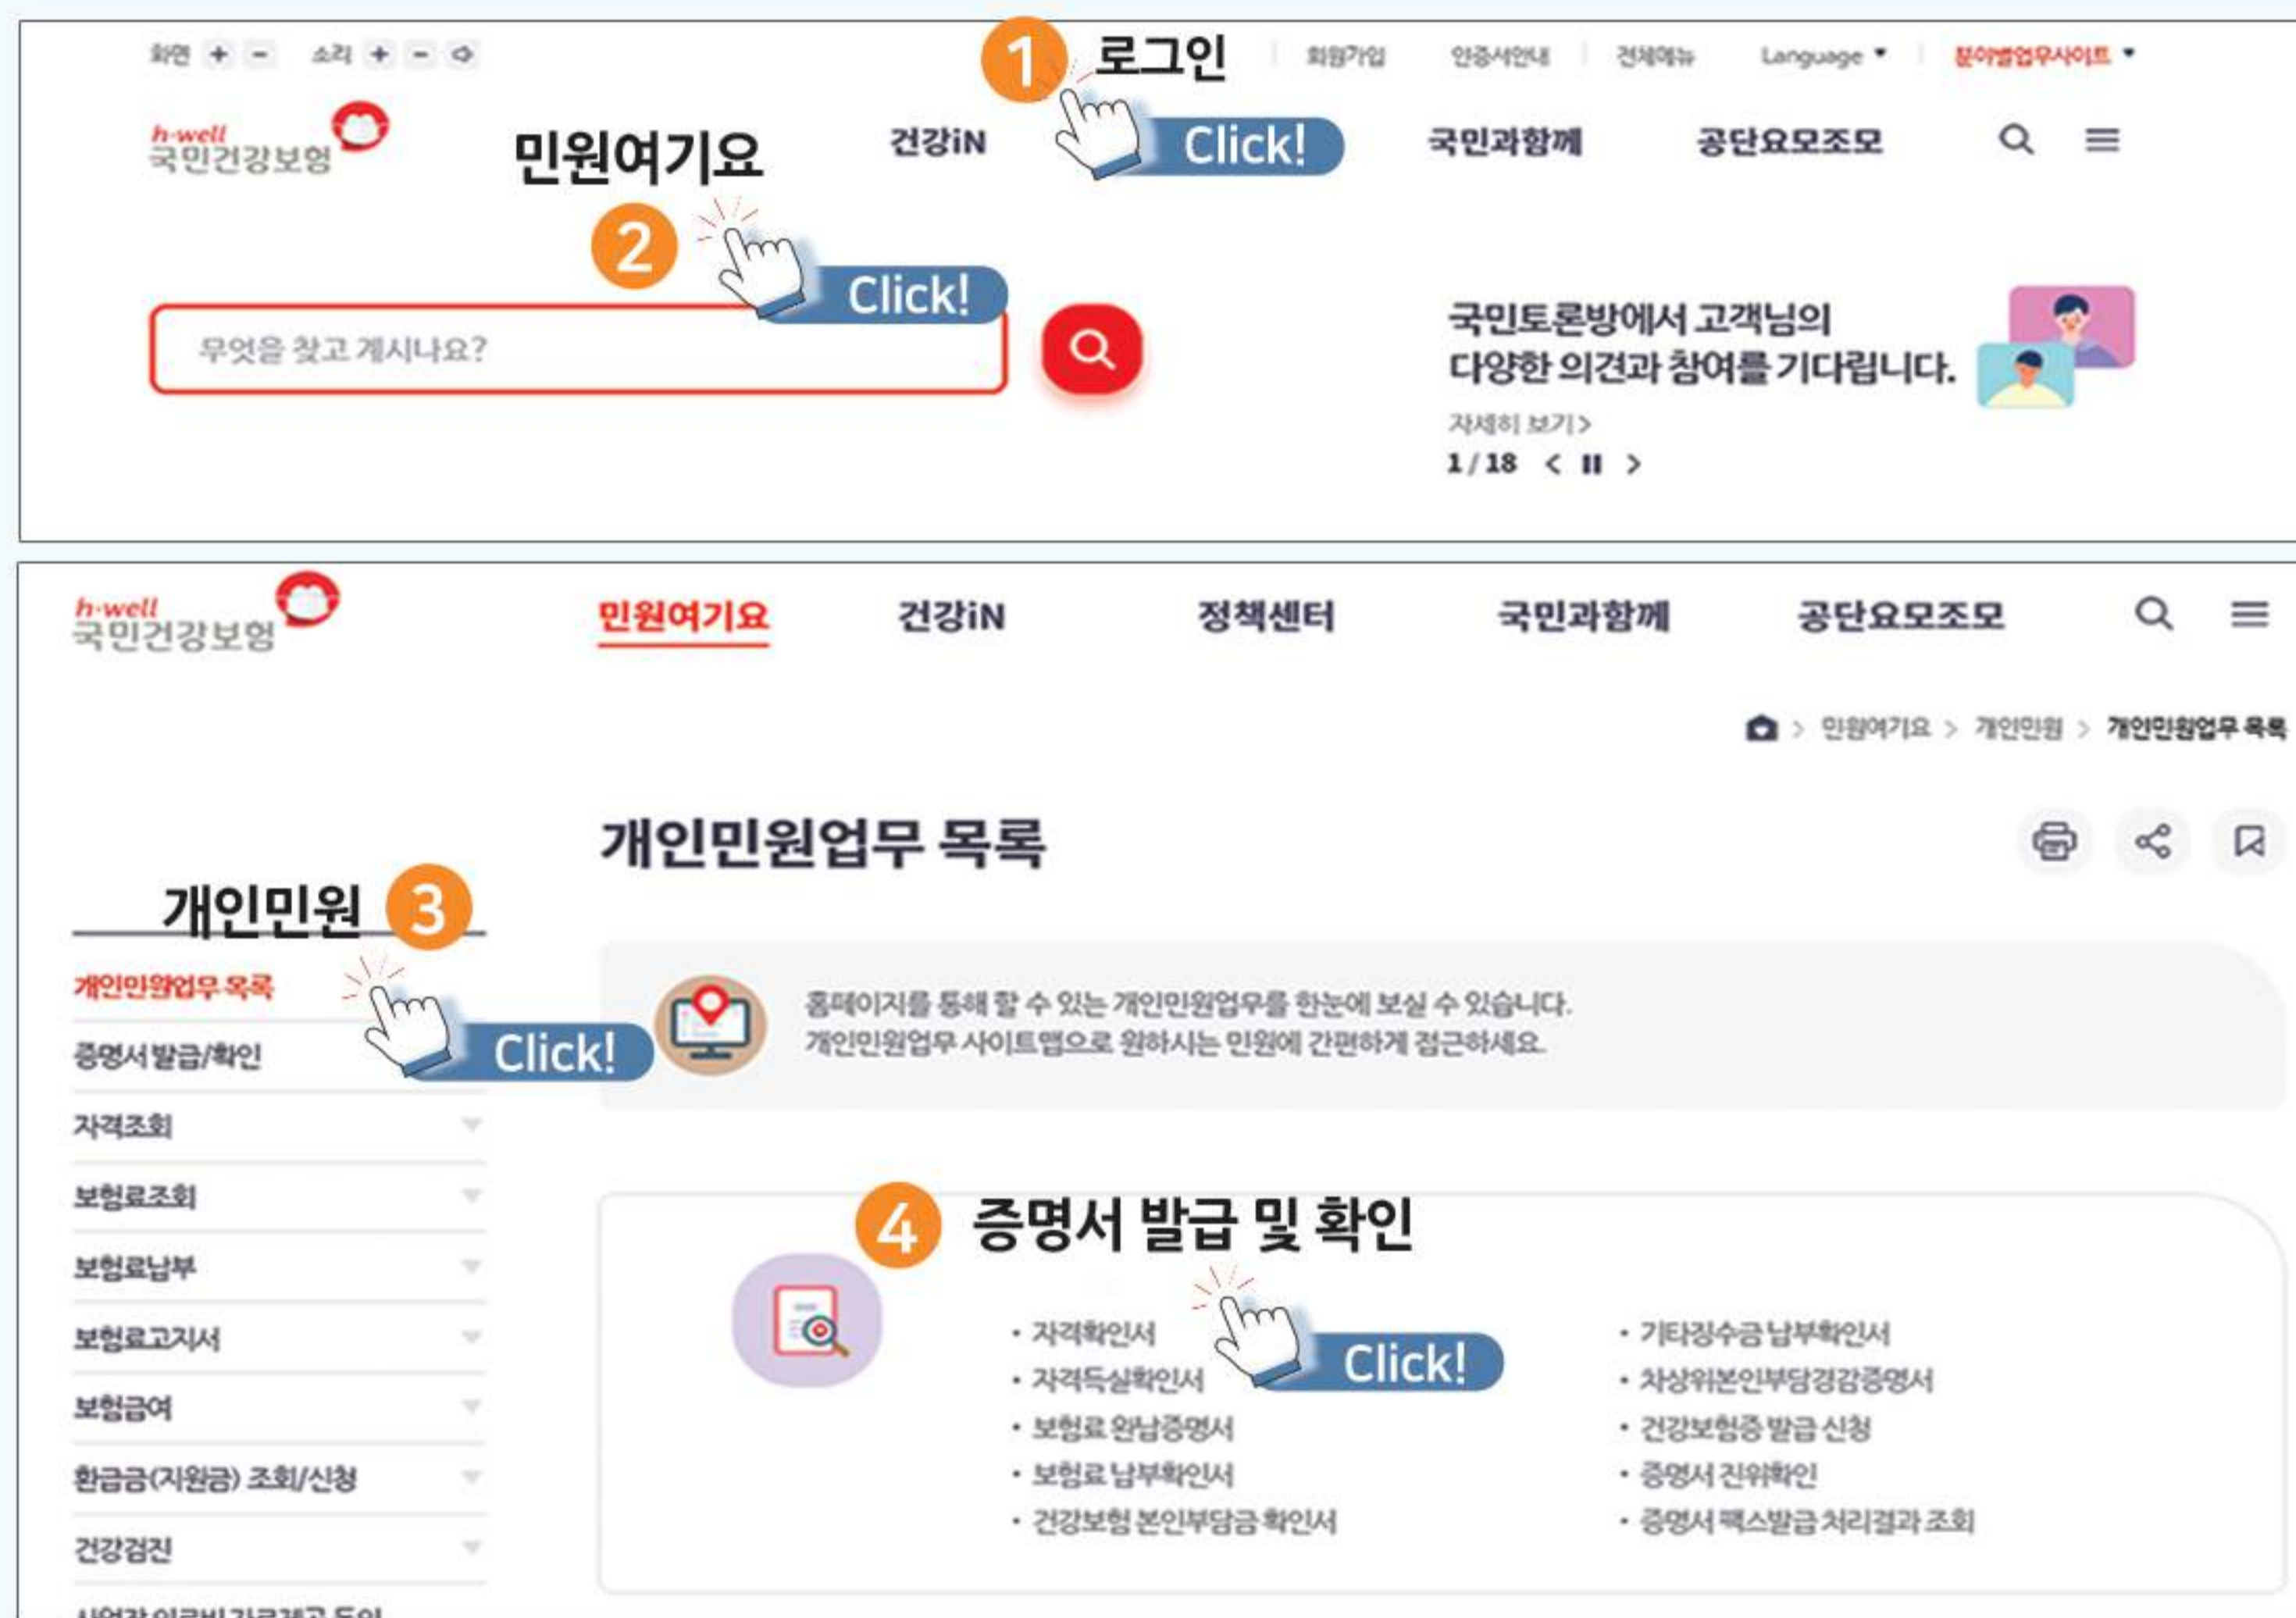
화면 + - 소리 + - 
1 로그인 | 회원가입 | 인증서안내 | 전체메뉴 | Language | 분야별업무사이트

h-well 국민건강보험
민원여기요
건강iN
Click!
국민과함께
공단요모조모

2
Click!
무엇을 찾고 계시나요?

국민토론방에서 고객님의
다양한 의견과 참여를 기다립니다.
자세히 보기 >
1 / 18

h-well 국민건강보험
민원여기요
건강iN
정책센터
국민과함께
공단요모조모

> 민원여기요 > 개인민원 > 개인민원업무 목록

개인민원업무 목록

개인민원 3
개인민원업무 목록
Click!
증명서 발급/확인
자격조회
보험료조회
보험료납부
보험료고지서
보험급여
환급금(지원금) 조회/신청
건강검진
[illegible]

홈페이지를 통해 할 수 있는 개인민원업무를 한눈에 보실 수 있습니다.
개인민원업무 사이트맵으로 원하시는 민원에 간편하게 접근하세요.

4 증명서 발급 및 확인
• 자격확인서
Click!
• 자격득실확인서
• 보험료 완납증명서
• 보험료 납부확인서
• 건강보험 본인부담금 확인서
• 기타징수금 납부확인서
• 차상위본인부담경감증명서
• 건강보험증 발급 신청
• 증명서 진위확인
• 증명서 팩스발급 처리결과 조회